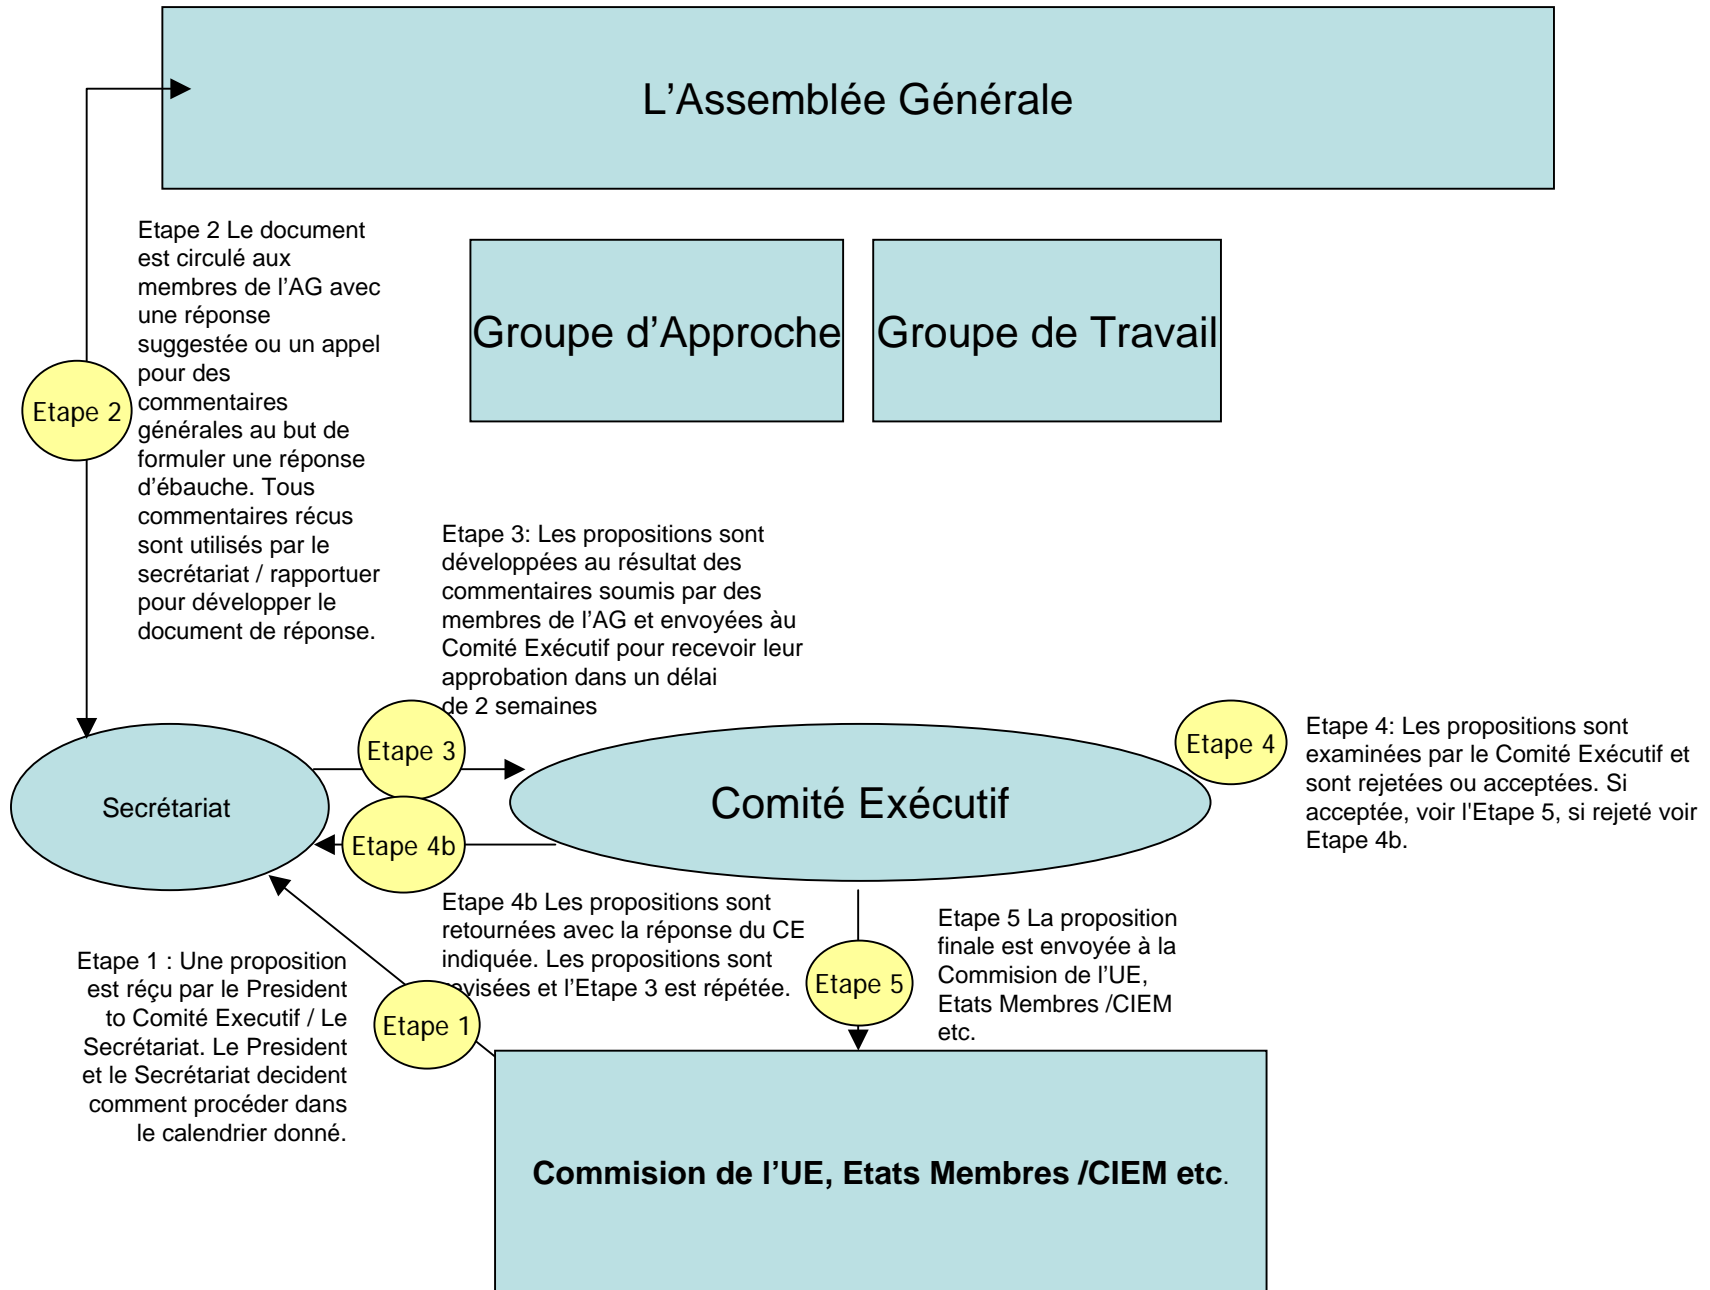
L’Assemblée Générale

Etape 2 Le document est circulé aux membres de l’AG avec une réponse suggestée ou un appel pour des commentaires générales au but de formuler une réponse d’ébauche. Tous commentaires récus sont utilisés par le secrétariat / rapportuer pour développer le document de réponse.

Etape 2

Groupe d’Approche

Groupe de Travail

Etape 3: Les propositions sont développées au résultat des commentaires soumis par des membres de l’AG et envoyées àu Comité Exécutif pour recevoir leur approbation dans un délai de 2 semaines

Etape 4

Etape 4: Les propositions sont examinées par le Comité Exécutif et sont rejetées ou acceptées. Si acceptée, voir l'Etape 5, si rejeté voir Etape 4b.

Secrétariat

Etape 3

Comité Exécutif

Etape 4b

Etape 4b Les propositions sont retournées avec la réponse du CE indiquée. Les propositions sont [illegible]visées et l’Etape 3 est répétée.

Etape 5 La proposition finale est envoyée à la Commision de l’UE, Etats Membres /CIEM etc.

Etape 5

Etape 1 : Une proposition est réçu par le President to Comité Executif / Le Secrétariat. Le President et le Secrétariat decident comment procéder dans le calendrier donné.

Etape 1

Commision de l’UE, Etats Membres /CIEM etc.